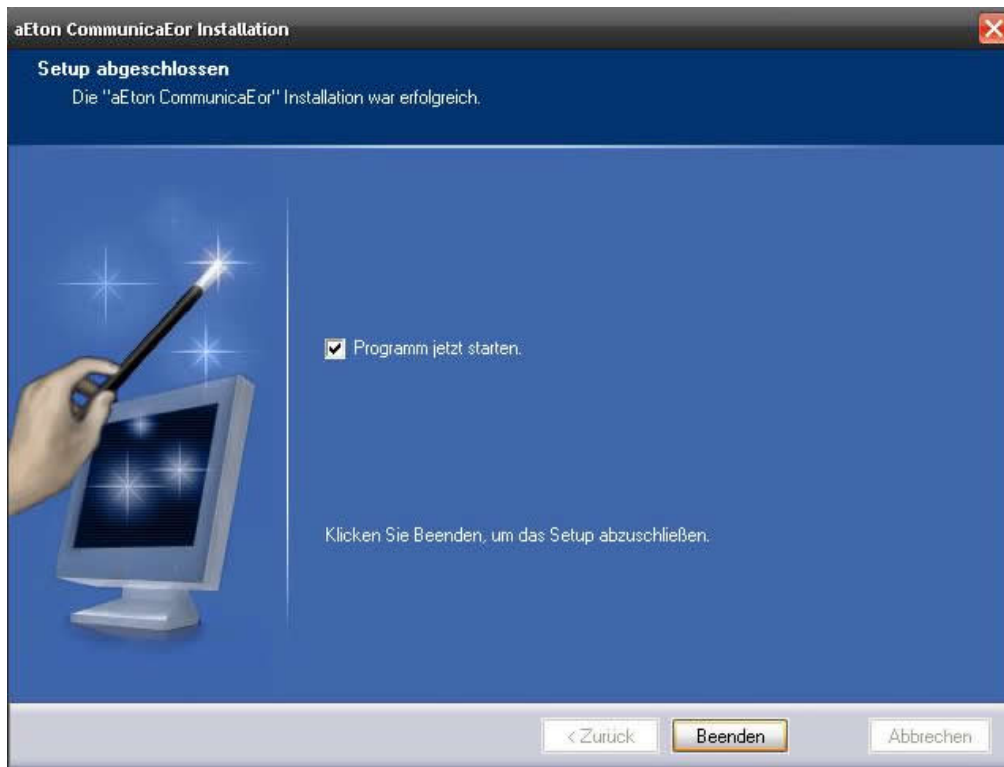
aEton CommunicaEor Installation

Setup abgeschlossen
Die "aEton CommunicaEor" Installation war erfolgreich.

Programm jetzt starten.

Klicken Sie Beenden, um das Setup abzuschließen.

< Zurück
Beenden
Abbrechen